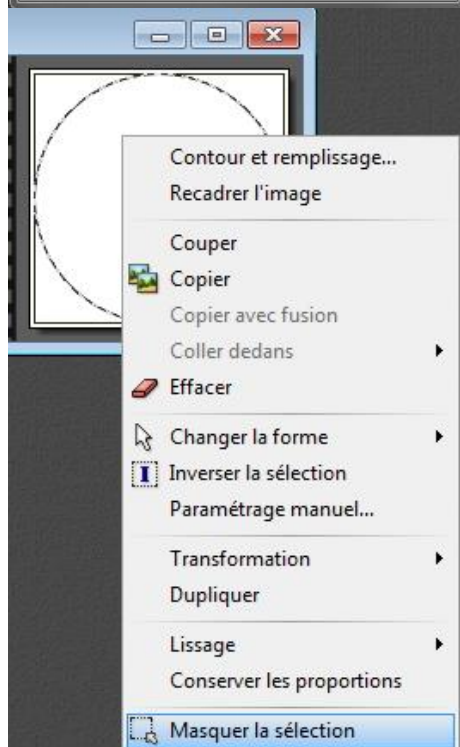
Contour et remplissage...
Recadrer l'image

Couper
Copier
Copier avec fusion
Coller dedans

Effacer

Changer la forme
Inverser la sélection
Paramétrage manuel...

Transformation
Dupliquer

Lissage
Conserver les proportions

Masquer la sélection